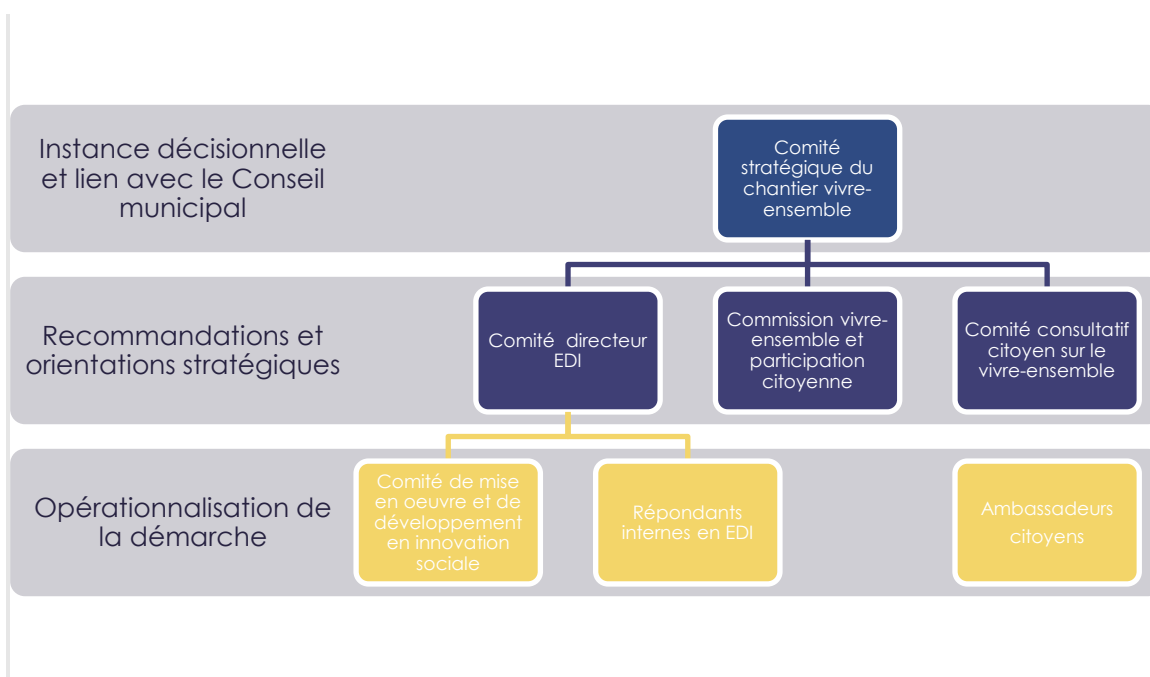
Instance décisionnelle et lien avec le Conseil municipal

Comité stratégique du chantier vivre-ensemble

Recommandations et orientations stratégiques

Comité directeur EDI

Commission vivre-ensemble et participation citoyenne

Comité consultatif citoyen sur le vivre-ensemble

Opérationnalisation de la démarche

Comité de mise en oeuvre et de développement en innovation sociale

Répondants internes en EDI

Ambassadeurs citoyens